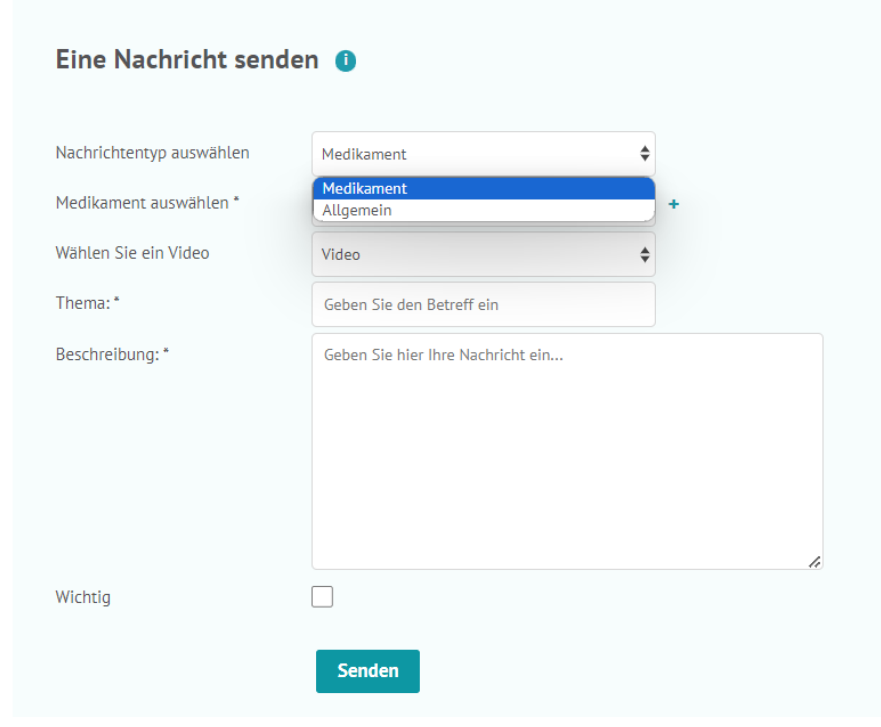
Eine Nachricht senden

Nachrichtentyp auswählen
Medikament

Medikament
Allgemein

Medikament auswählen *
+

Wählen Sie ein Video
Video

Thema: *
Geben Sie den Betreff ein

Beschreibung: *
Geben Sie hier Ihre Nachricht ein...

Wichtig

Senden